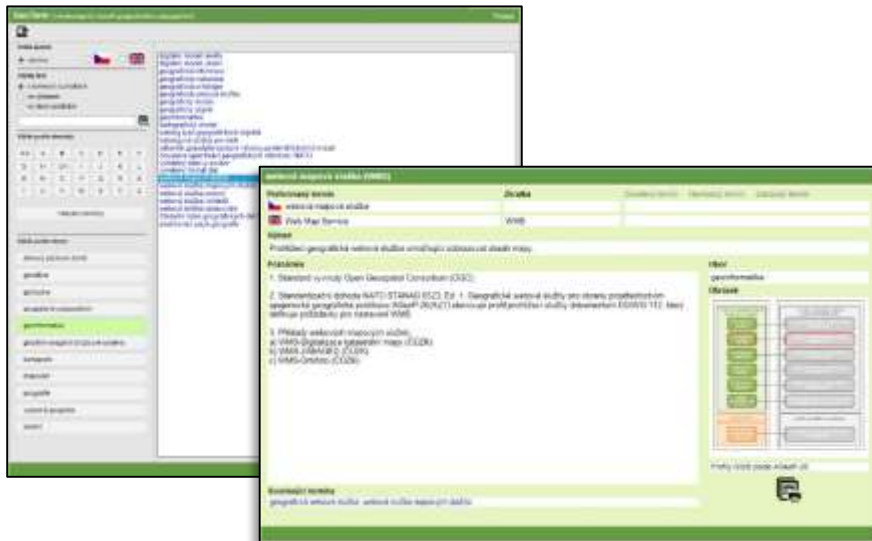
webová mapová služba (WMS)

Preferovaný termín | Zkratka
webová mapová služba
Web Map Service | WMS

Výklad
Poskytuje geografická webová služba umožňující zobrazovat obsah mapy.

Poznámka
1. Standard vyvinutý Open Geospatial Consortium (OGC).

2. Standardizační dohoda NATO STANAG 2523, Ed. 1. Geografické webové služby pro oblasti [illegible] geografické podpory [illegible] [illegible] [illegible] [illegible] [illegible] WMS.

3. Příklady webových mapových služeb:
a) WMS-Digitalizace katastrální mapy (ČÚZK)
b) WMS-ZABAGED (ČÚZK)
c) WMS-Ortofoto (ČÚZK)

Obor
geoinformatika
Obrázek

Související termíny
geografická webová služba, webová služba mapových dlaždic